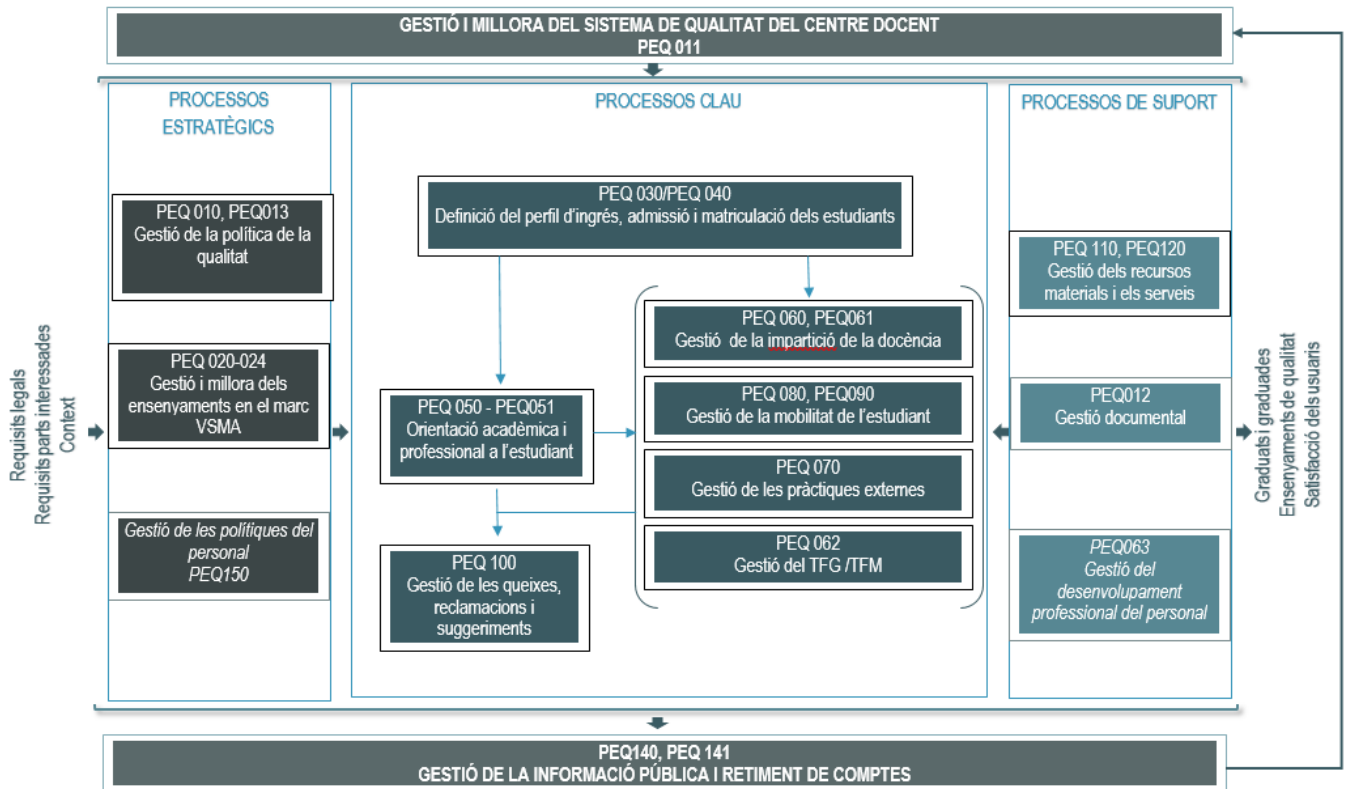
GESTIÓ I MILLORA DEL SISTEMA DE QUALITAT DEL CENTRE DOCENT
PEQ 011

PROCESSOS ESTRATÈGICS

PEQ 010, PEQ013
Gestió de la política de la qualitat

PEQ 020-024
Gestió i millora dels ensenyaments en el marc VSMA

Gestió de les polítiques del personal
PEQ150

PROCESSOS CLAU

PEQ 030/PEQ 040
Definició del perfil d'ingrés, admissió i matriculació dels estudiants

PEQ 050 - PEQ051
Orientació acadèmica i professional a l'estudiant

PEQ 100
Gestió de les queixes, reclamacions i suggeriments

PEQ 060, PEQ061
Gestió de la impartició de la docència

PEQ 080, PEQ090
Gestió de la mobilitat de l'estudiant

PEQ 070
Gestió de les pràctiques externes

PEQ 062
Gestió del TFG /TFM

PROCESSOS DE SUPORT

PEQ 110, PEQ120
Gestió dels recursos materials i els serveis

PEQ012
Gestió documental

PEQ063
Gestió del desenvolupament professional del personal

Requisits legals
Requisits parts interessades
Context

Graduats i graduades
Ensenyaments de qualitat
Satisfacció dels usuaris

PEQ140, PEQ 141
GESTIÓ DE LA INFORMACIÓ PÚBLICA I RETIMENT DE COMPTES